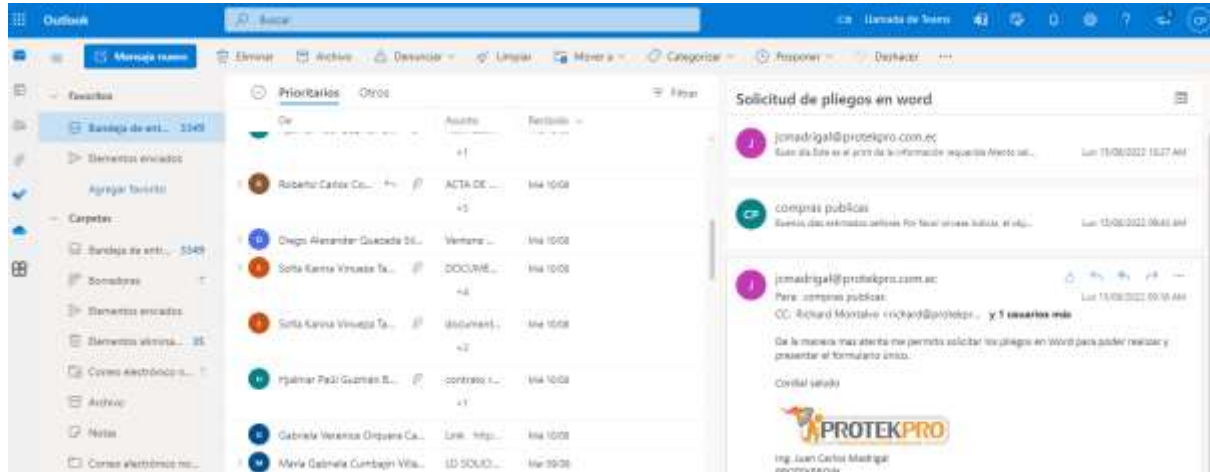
Outlook
Buscar
Llamada de Teams
Mensaje nuevo
Eliminar
Archivo
Denunciar
Limpiar
Mover a
Categorizar
Posponer
Deshacer
...
Favoritos
Bandeja de entr... 5349
Elementos enviados
Agregar favorito
Carpetas
Bandeja de entr... 5349
Borradores 7
Elementos enviados
Elementos elimina... 35
Correo electrónico n... 7
Archivo
Notas
Correo electrónico no...
Prioritarios
Otros
Filtrar
De
Asunto
Recibido
+1
Roberto Carlos Co...
ACTA DE ...
Mié 10:08
+5
Diego Alexander Quezada Sil...
Ventana ...
Mié 10:08
Sofia Karina Vinueza Ta...
DOCUME...
Mié 10:08
+4
Sofia Karina Vinueza Ta...
document...
Mié 10:08
+2
Hjalmar Paúl Guzmán B...
contrato ...
Mié 10:08
+1
Gabriela Veronica Orquera Ca...
Link: http...
Mié 10:08
Maria Gabriela Cumbajin Villa...
LO SOLIC...
Mié 09:08
Solicitud de pliegos en word
jcmadrigal@protekpro.com.ec
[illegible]
Lun 15/08/2022 10:27 AM
CP
compras publicas
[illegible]
Lun 15/08/2022 09:45 AM
jcmadrigal@protekpro.com.ec
Para: compras publicas
Lun 15/08/2022 09:18 AM
CC: Richard Montalvo <richard@protekpr... y 1 usuarios más
De la manera mas atenta me permito solicitar los pliegos en word para poder realizar y presentar el formulario único.
Cordial saludo
PROTEKPRO
Ing. Juan Carlos Madrigal
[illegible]